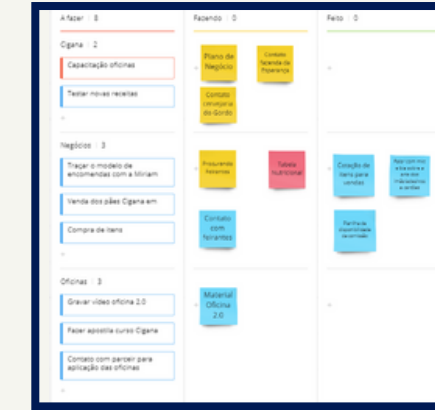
A fazer 8

Cigana 2

Capacitação oficinas

Testar novas receitas

+

Negócios 3

Traçar o modelo de encomendas com a Miriam

Venda dos pães Cigana em

Compra de itens

+

Oficinas 3

Gravar vídeo oficina 2.0

Fazer apostila curso Cigana

Contato com parceir para aplicação das oficinas

+

Fazendo 0

Plano de Negócio

Contato fazenda da Esperança

Contato cervejaria do Gordo

+

Procurando fornecedores

Tabela Nutricional

Contato com fornantes

+

Material Oficina 2.0

+

Feito 0

+

Cotação de itens para vendas

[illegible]

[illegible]

+

+